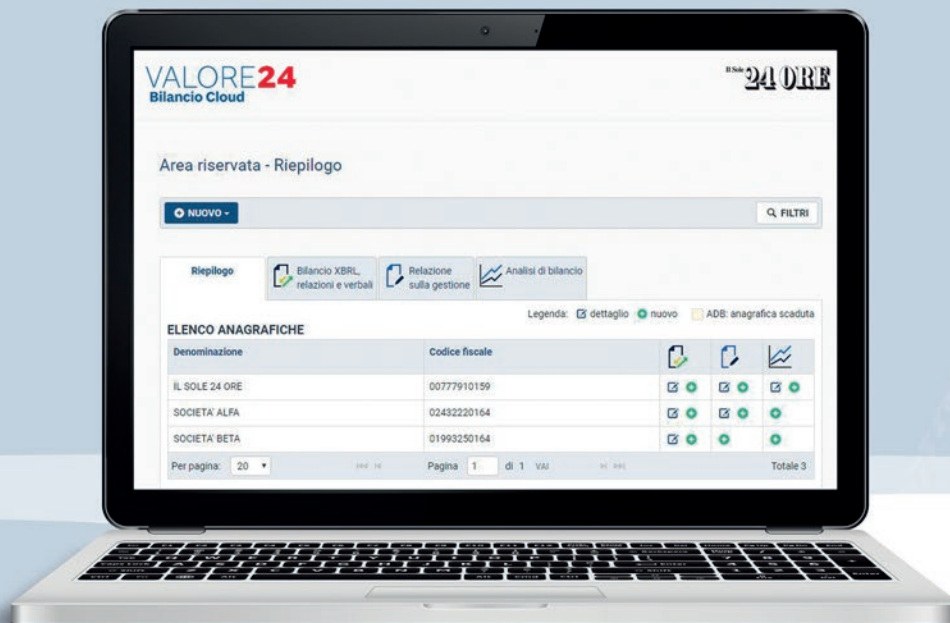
VALORE24
Bilancio Cloud

Il Sole 24 ORE

Area riservata - Riepilogo

NUOVO

FILTRI

Riepilogo
Bilancio XBRL, relazioni e verbali
Relazione sulla gestione
Analisi di bilancio

Legenda: dettaglio nuovo ADB: anagrafica scaduta

ELENCO ANAGRAFICHE

| Denominazione | Codice fiscale | | | |
|---|---|---|---|---|
| IL SOLE 24 ORE | 00777910159 | | | |
| SOCIETA' ALFA | 02432220164 | | | |
| SOCIETA' BETA | 01993250164 | | | |

Per pagina: 20 Pagina 1 di 1 VAI Totale 3